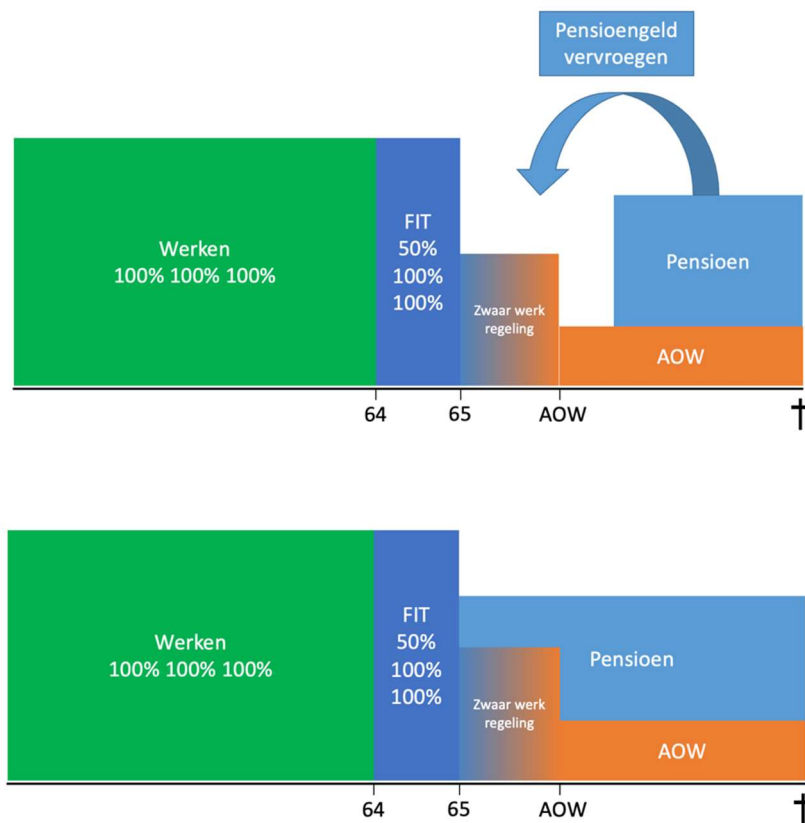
Pensioengeld vervroegen

Werken
100% 100% 100%

FIT
50%
100%
100%

Zwaar werk regeling

Pensioen

AOW

64 65 AOW †

Werken
100% 100% 100%

FIT
50%
100%
100%

Zwaar werk regeling

Pensioen

AOW

64 65 AOW †